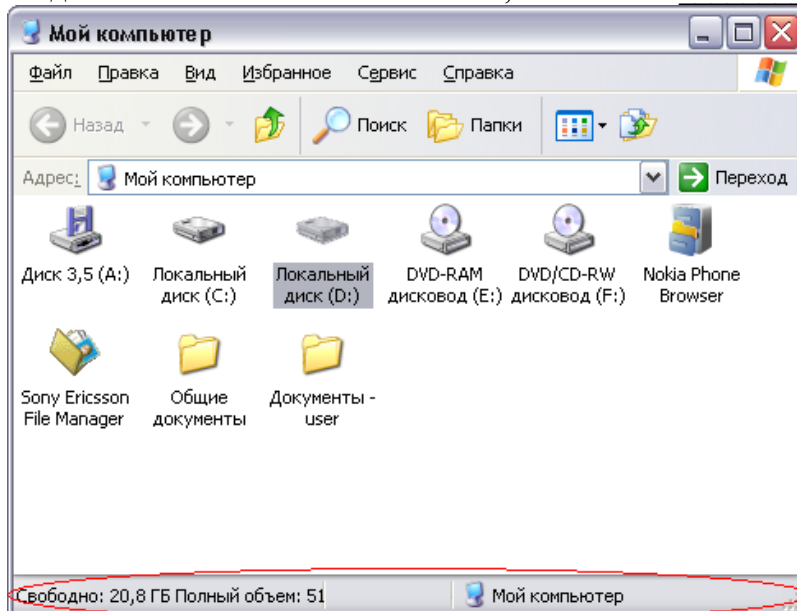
Мой компьютер

Файл Правка Вид Избранное Сервис Справка

Назад Поиск Папки

Адрес: Мой компьютер Переход

Диск 3,5 (A:)
Локальный диск (C:)
Локальный диск (D:)
DVD-RAM дисковод (E:)
DVD/CD-RW дисковод (F:)
Nokia Phone Browser
Sony Ericsson File Manager
Общие документы
Документы - user

Свободно: 20,8 ГБ Полный объем: 51
Мой компьютер